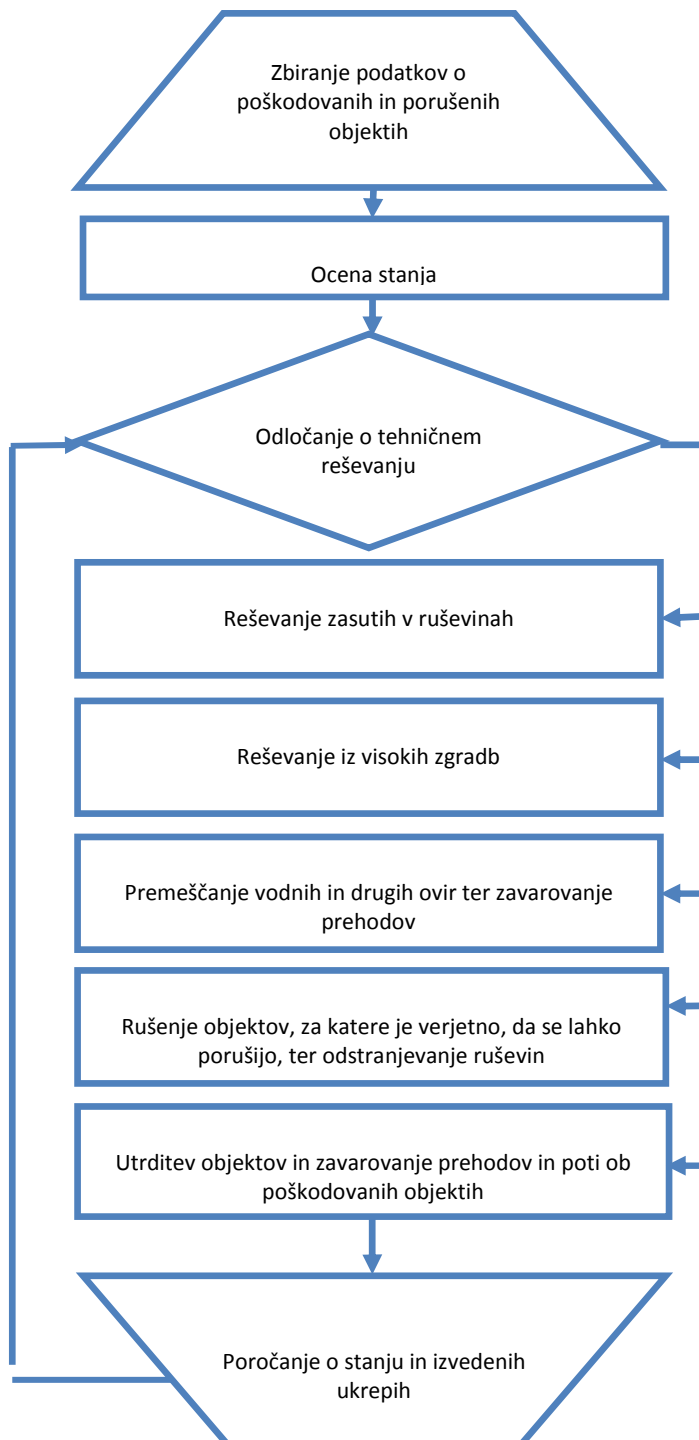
Zbiranje podatkov o poškodovanih in porušenih objektih

Ocena stanja

Odločanje o tehničnem reševanju

Reševanje zasutih v ruševinah

Reševanje iz visokih zgradb

Premeščanje vodnih in drugih ovir ter zavarovanje prehodov

Rušenje objektov, za katere je verjetno, da se lahko porušijo, ter odstranjevanje ruševin

Utrditev objektov in zavarovanje prehodov in poti ob poškodovanih objektih

Poročanje o stanju in izvedenih ukrepih